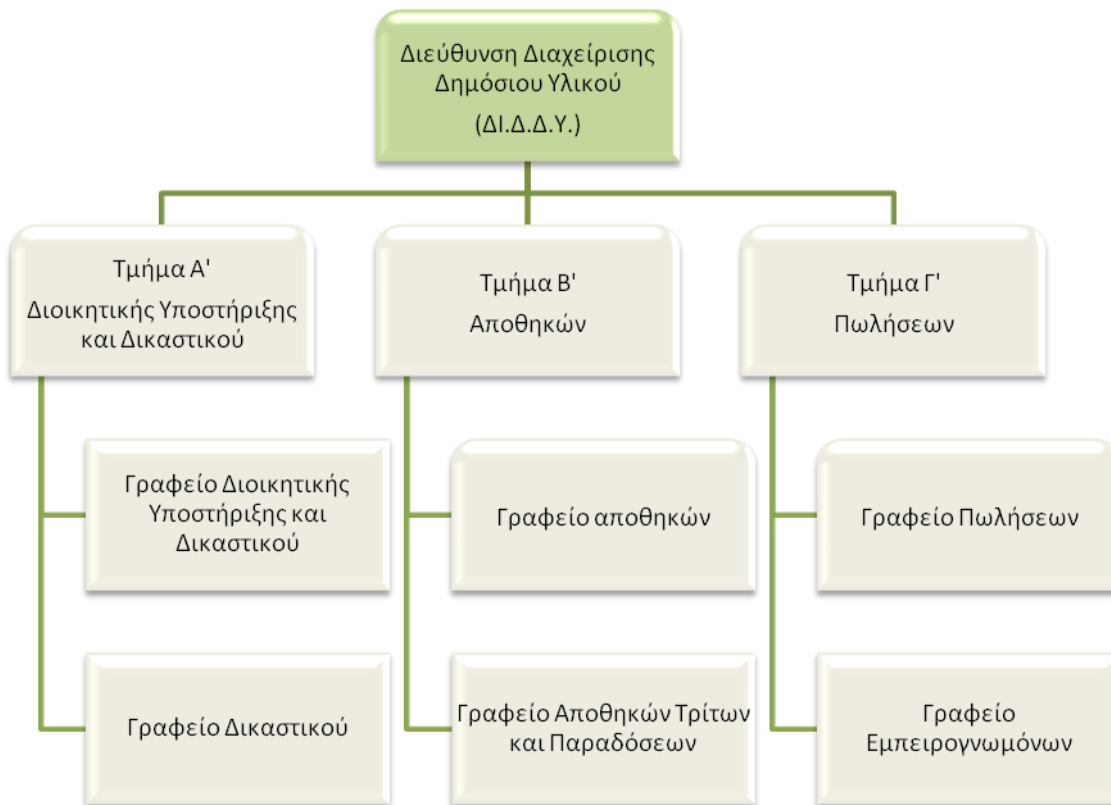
Διεύθυνση Διαχείρισης Δημόσιου Υλικού
(ΔΙ.Δ.Δ.Υ.)

Τμήμα Α'
Διοικητικής Υποστήριξης και Δικαστικού

Γραφείο Διοικητικής Υποστήριξης και Δικαστικού

Γραφείο Δικαστικού

Τμήμα Β'
Αποθηκών

Γραφείο αποθηκών

Γραφείο Αποθηκών Τρίτων και Παραδόσεων

Τμήμα Γ'
Πωλήσεων

Γραφείο Πωλήσεων

Γραφείο Εμπειρογνωμόνων